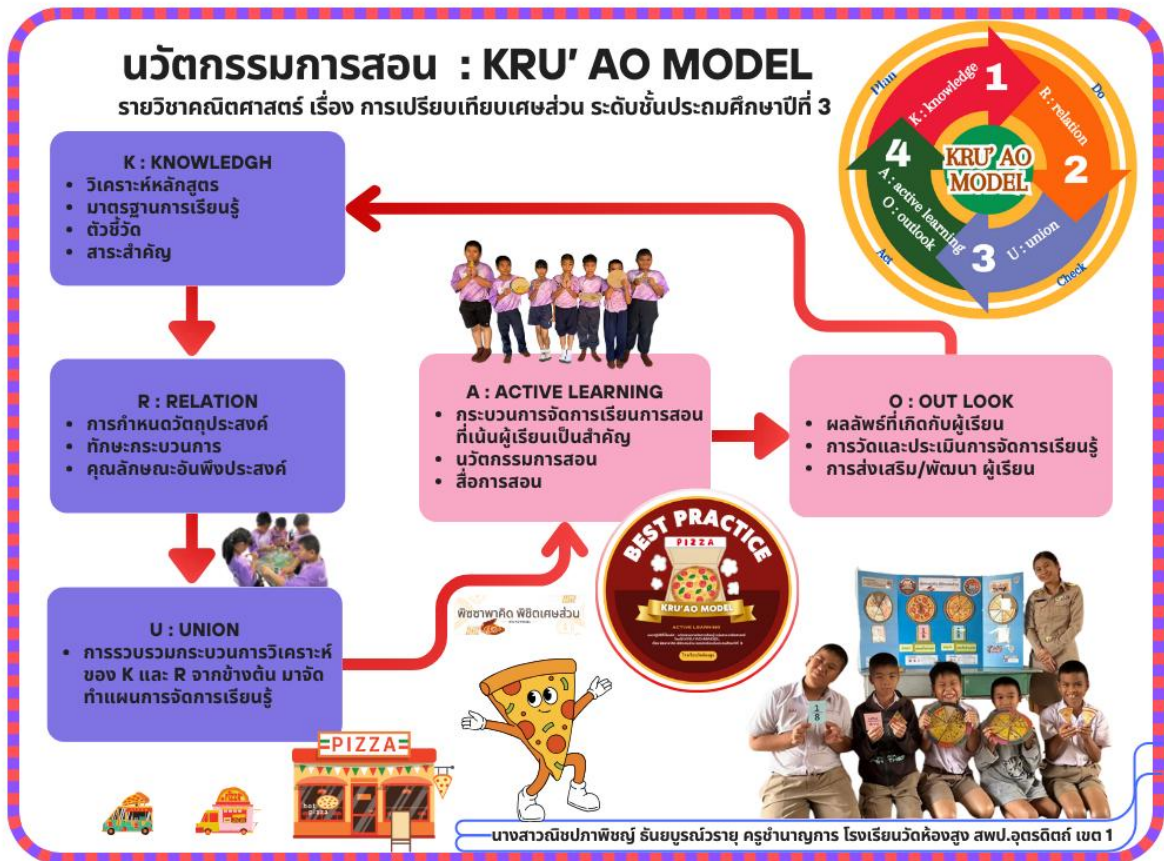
นวัตกรรมการสอน : KRU' AO MODEL
รายวิชาคณิตศาสตร์ เรื่อง การเปรียบเทียบเศษส่วน ระดับชั้นประถมศึกษาปีที่ 3

Plan
Do
Check
Act
1
K : knowledge
2
R : relation
3
U : union
4
A : active learning
O : outlook
KRU' AO MODEL

K : KNOWLEDGH
• วิเคราะห์หลักสูตร
• มาตรฐานการเรียนรู้
• ตัวชี้วัด
• สาระสำคัญ

R : RELATION
• การกำหนดวัตถุประสงค์
• ทักษะกระบวนการ
• คุณลักษณะอันพึงประสงค์

U : UNION
• การรวบรวมกระบวนการวิเคราะห์ ของ K และ R จากข้างต้น มาจัดทำแผนการจัดการเรียนรู้

A : ACTIVE LEARNING
• กระบวนการจัดการเรียนการสอนที่เน้นผู้เรียนเป็นสำคัญ
• นวัตกรรมการสอน
• สื่อการสอน

O : OUT LOOK
• ผลลัพธ์ที่เกิดกับผู้เรียน
• การวัดและประเมินการจัดการเรียนรู้
• การส่งเสริม/พัฒนา ผู้เรียน

พิชชาพาคิด พิชิตเศษส่วน

BEST PRACTICE
PIZZA
KRU'AO MODEL
ACTIVE LEARNING
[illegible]

PIZZA

$\frac{1}{8}$

นางสาวณิชปภาพิชญ์ ธันยบูรณ์วรายุ ครูชำนาญการ โรงเรียนวัดห้องสูง สพป.อุตรดิตถ์ เขต 1